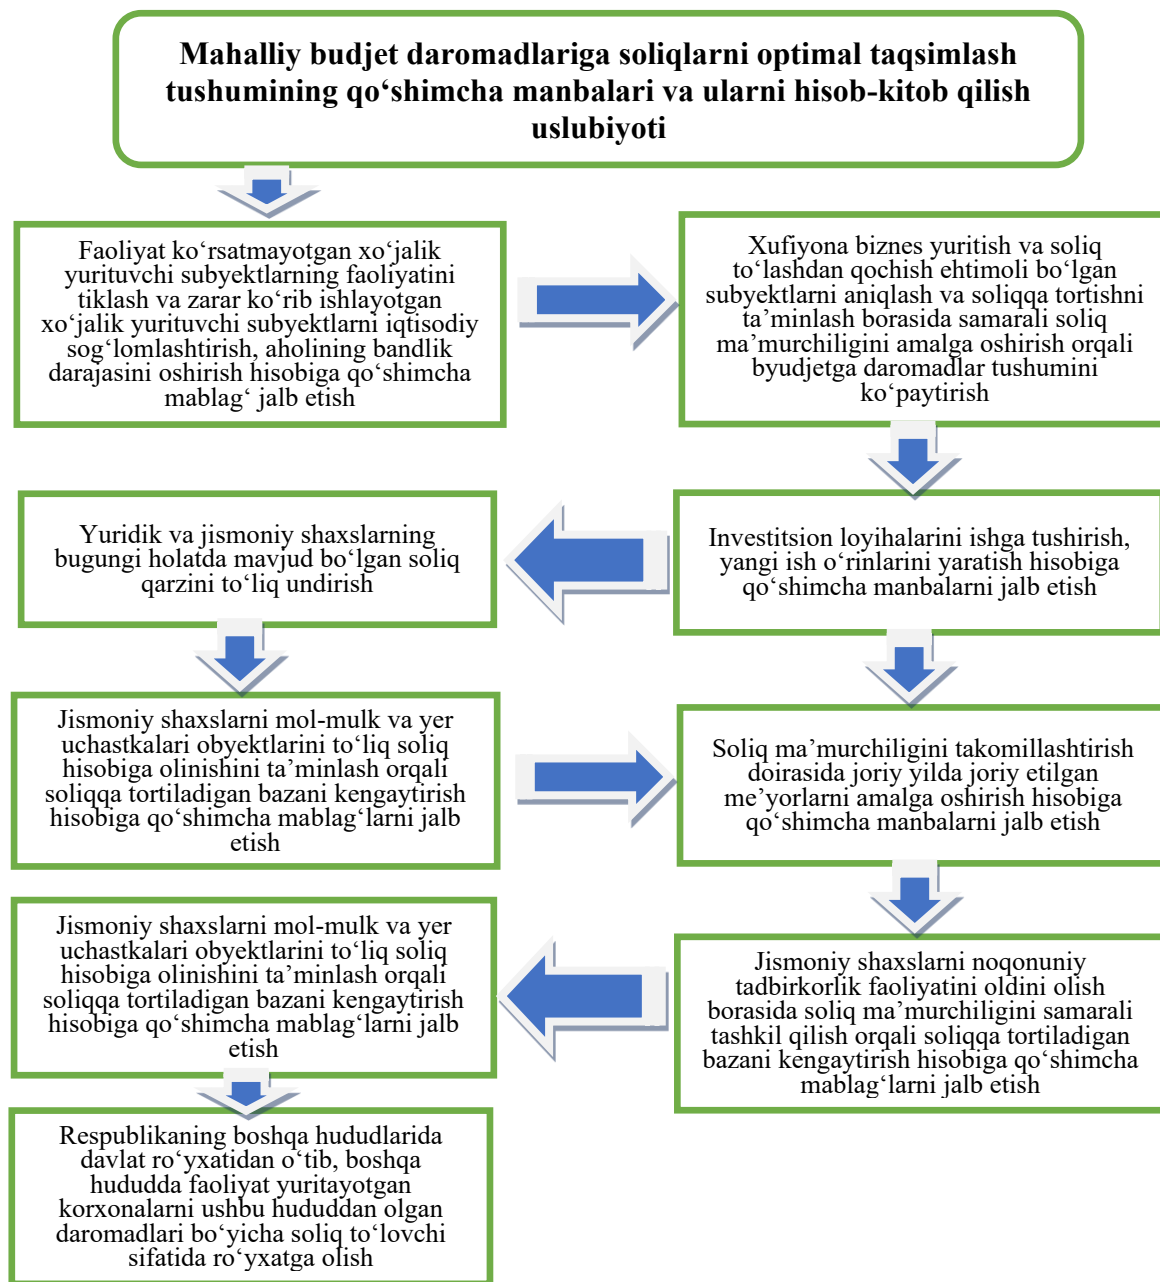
Mahalliy budjet daromadlariga soliqlarni optimal taqsimlash tushumining qo‘shimcha manbalari va ularni hisob-kitob qilish uslubiyoti

Faoliyat ko‘rsatmayotgan xo‘jalik yurituvchi subyektlarning faoliyatini tiklash va zarar ko‘rib ishlayotgan xo‘jalik yurituvchi subyektlarni iqtisodiy sog‘lomlashtirish, aholining bandlik darajasini oshirish hisobiga qo‘shimcha mablag‘ jalb etish

Xufiyona biznes yuritish va soliq to‘lashdan qochish ehtimoli bo‘lgan subyektlarni aniqlash va soliqqa tortishni ta’minlash borasida samarali soliq ma’murchiligini amalga oshirish orqali byudjetga daromadlar tushumini ko‘paytirish

Yuridik va jismoniy shaxslarning bugungi holatda mavjud bo‘lgan soliq qarzini to‘liq undirish

Investitsion loyihalarini ishga tushirish, yangi ish o‘rinlarini yaratish hisobiga qo‘shimcha manbalarni jalb etish

Jismoniy shaxslarni mol-mulk va yer uchastkalari obyektlarini to‘liq soliq hisobiga olinishini ta’minlash orqali soliqqa tortiladigan bazani kengaytirish hisobiga qo‘shimcha mablag‘larni jalb etish

Soliq ma’murchiligini takomillashtirish doirasida joriy yilda joriy etilgan me’yorlarni amalga oshirish hisobiga qo‘shimcha manbalarni jalb etish

Jismoniy shaxslarni mol-mulk va yer uchastkalari obyektlarini to‘liq soliq hisobiga olinishini ta’minlash orqali soliqqa tortiladigan bazani kengaytirish hisobiga qo‘shimcha mablag‘larni jalb etish

Jismoniy shaxslarni noqonuniy tadbirkorlik faoliyatini oldini olish borasida soliq ma’murchiligini samarali tashkil qilish orqali soliqqa tortiladigan bazani kengaytirish hisobiga qo‘shimcha mablag‘larni jalb etish

Respublikaning boshqa hududlarida davlat ro‘yxatidan o‘tib, boshqa hududda faoliyat yuritayotgan korxonalarni ushbu hududdan olgan daromadlari bo‘yicha soliq to‘lovchi sifatida ro‘yxatga olish